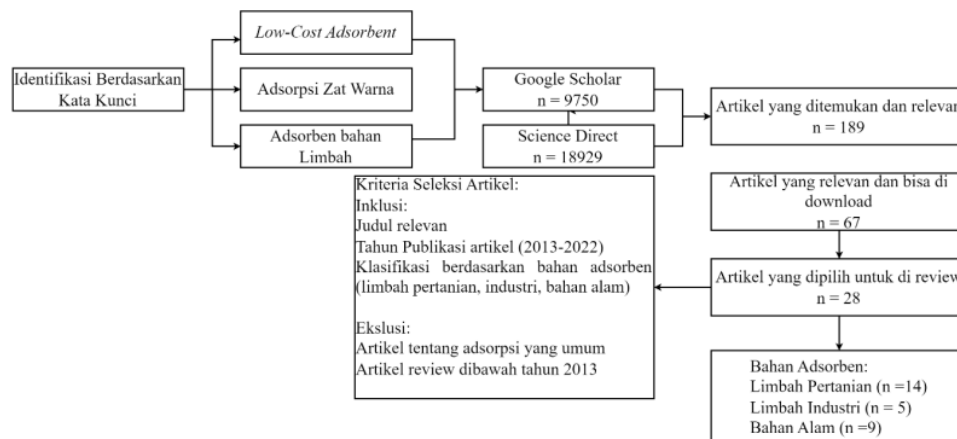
Identifikasi Berdasarkan Kata Kunci

Low-Cost Adsorbent

Adsorpsi Zat Warna

Adsorben bahan Limbah

Google Scholar
n = 9750

Science Direct
n = 18929

Artikel yang ditemukan dan relevan
n = 189

Artikel yang relevan dan bisa di download
n = 67

Artikel yang dipilih untuk di review
n = 28

Kriteria Seleksi Artikel:
Inklusi:
Judul relevan
Tahun Publikasi artikel (2013-2022)
Klasifikasi berdasarkan bahan adsorben (limbah pertanian, industri, bahan alam)

Ekslusi:
Artikel tentang adsorpsi yang umum
Artikel review dibawah tahun 2013

Bahan Adsorben:
Limbah Pertanian (n =14)
Limbah Industri (n = 5)
Bahan Alam (n =9)